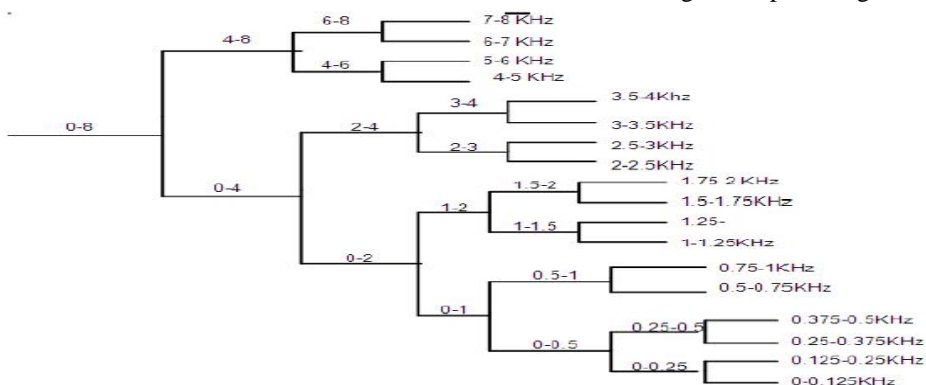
0-8
4-8
6-8
7-8 KHz
6-7 KHz
4-6
5-6 KHz
4-5 KHz
0-4
2-4
3-4
3.5-4Khz
3-3.5KHz
2-3
2.5-3KHz
2-2.5KHz
0-2
1-2
1.5-2
1.75-2 KHz
1.5-1.75KHz
1-1.5
1.25-
1-1.25KHz
0-1
0.5-1
0.75-1KHz
0.5-0.75KHz
0-0.5
0.25-0.5
0.375-0.5KHz
0.25-0.375KHz
0-0.25
0.125-0.25KHz
0-0.125KHz